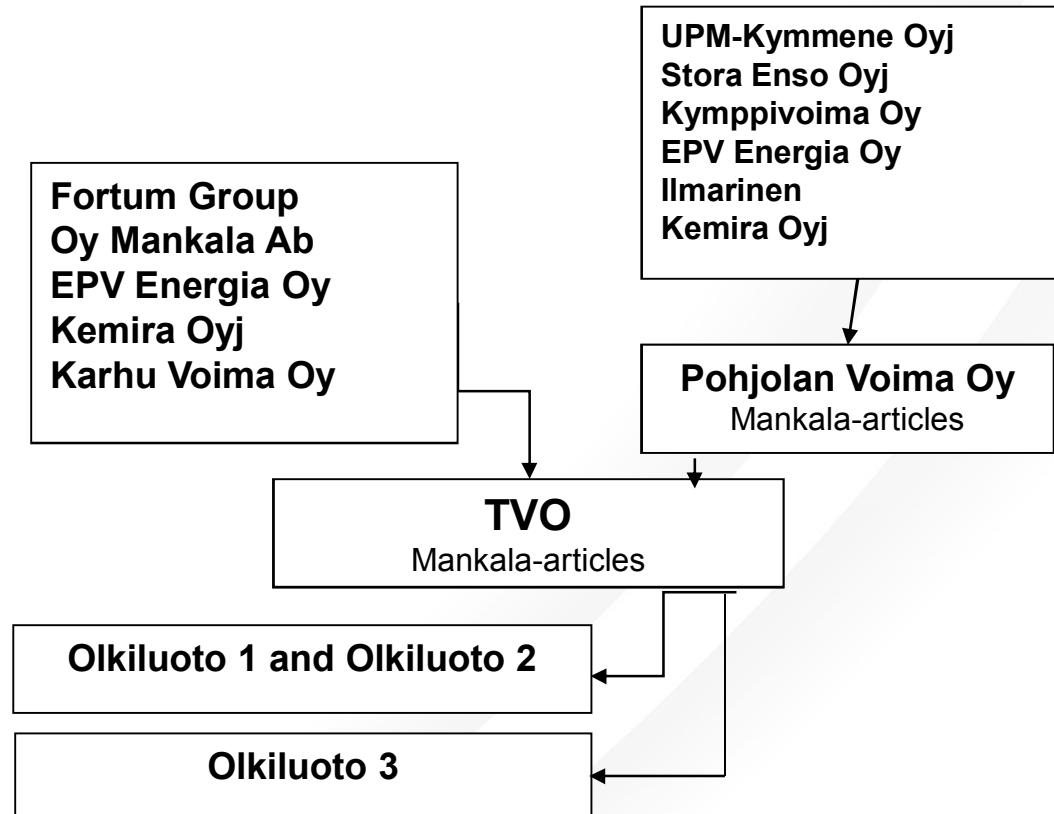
UPM-Kymmene Oyj
Stora Enso Oyj
Kymppivoima Oy
EPV Energia Oy
Ilmarinen
Kemira Oyj

Fortum Group
Oy Mankala Ab
EPV Energia Oy
Kemira Oyj
Karhu Voima Oy

Pohjolan Voima Oy
Mankala-articles

TVO
Mankala-articles

Olkiluoto 1 and Olkiluoto 2

Olkiluoto 3